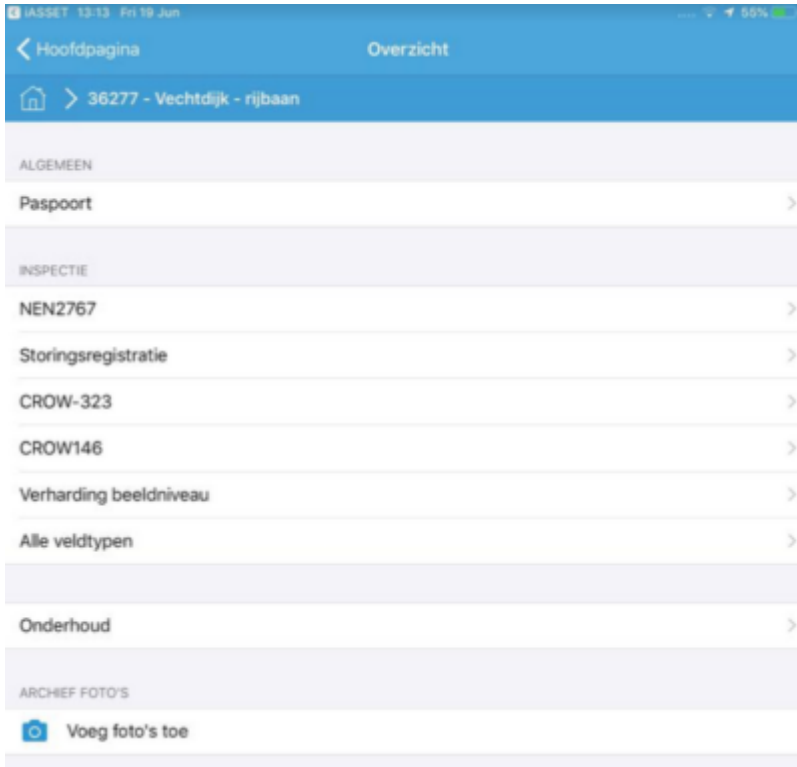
iASSET 13:13 Fri 19 Jun

55%

Hoofdpagina

Overzicht

36277 - Vechtdijk - rijbaan

ALGEMEEN

Paspoort

INSPECTIE

NEN2767

Storingsregistratie

CROW-323

CROW146

Verharding beeldniveau

Alle veldtypen

Onderhoud

ARCHIEF FOTO'S

Voeg foto's toe